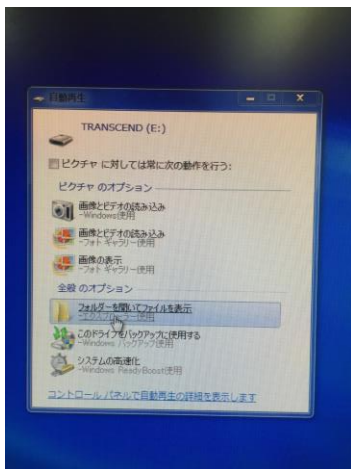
自動再生

TRANSCEND (E:)

ピクチャ に対しては常に次の動作を行う:

ピクチャ のオプション

画像とビデオの読み込み
-Windows使用

画像とビデオの読み込み
-フォト ギャラリー使用

画像の表示
-フォト ギャラリー使用

全般 のオプション

フォルダーを開いてファイルを表示
-エクスプローラー使用

このドライブをバックアップに使用する
-Windows バックアップ使用

システムの高速化
-Windows ReadyBoost使用

コントロール パネルで自動再生の詳細を表示します